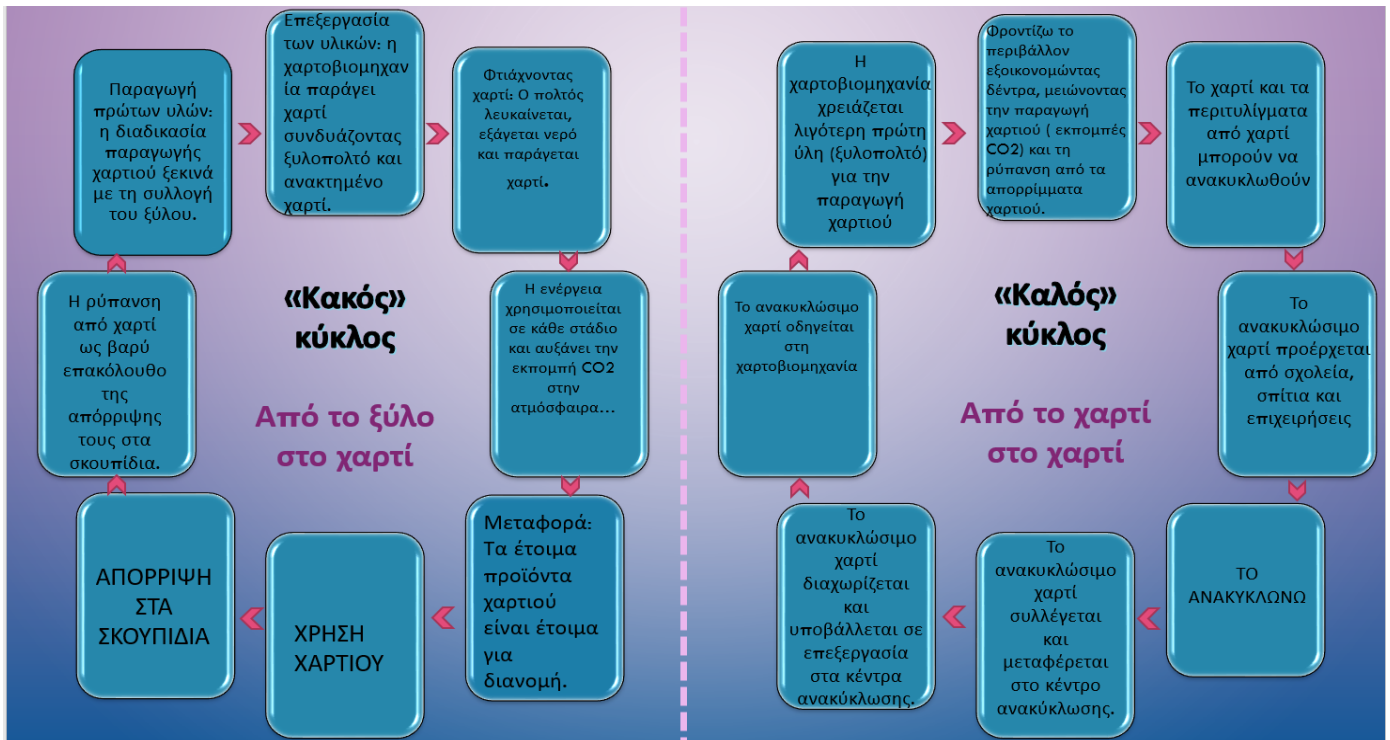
Παραγωγή πρώτων υλών: η διαδικασία παραγωγής χαρτιού ξεκινά με τη συλλογή του ξύλου.

Επεξεργασία των υλικών: η χαρτοβιομηχανία παράγει χαρτί συνδυάζοντας ξυλοπολτό και ανακτημένο χαρτί.

Φτιάχνοντας χαρτί: Ο πολτός λευκαίνεται, εξάγεται νερό και παράγεται χαρτί.

Η ενέργεια χρησιμοποιείται σε κάθε στάδιο και αυξάνει την εκπομπή CO2 στην ατμόσφαιρα…

Μεταφορά: Τα έτοιμα προϊόντα χαρτιού είναι έτοιμα για διανομή.

ΧΡΗΣΗ ΧΑΡΤΙΟΥ

ΑΠΟΡΡΙΨΗ ΣΤΑ ΣΚΟΥΠΙΔΙΑ

Η ρύπανση από χαρτί ως βαρύ επακόλουθο της απόρριψης τους στα σκουπίδια.

«Κακός» κύκλος

Από το ξύλο στο χαρτί

Η χαρτοβιομηχανία χρειάζεται λιγότερη πρώτη ύλη (ξυλοπολτό) για την παραγωγή χαρτιού

Φροντίζω το περιβάλλον εξοικονομώντας δέντρα, μειώνοντας την παραγωγή χαρτιού ( εκπομπές CO2) και τη ρύπανση από τα απορρίμματα χαρτιού.

Το χαρτί και τα περιτυλίγματα από χαρτί μπορούν να ανακυκλωθούν

Το ανακυκλώσιμο χαρτί προέρχεται από σχολεία, σπίτια και επιχειρήσεις

ΤΟ ΑΝΑΚΥΚΛΩΝΩ

Το ανακυκλώσιμο χαρτί συλλέγεται και μεταφέρεται στο κέντρο ανακύκλωσης.

Το ανακυκλώσιμο χαρτί διαχωρίζεται και υποβάλλεται σε επεξεργασία στα κέντρα ανακύκλωσης.

Το ανακυκλώσιμο χαρτί οδηγείται στη χαρτοβιομηχανία

«Καλός» κύκλος

Από το χαρτί στο χαρτί